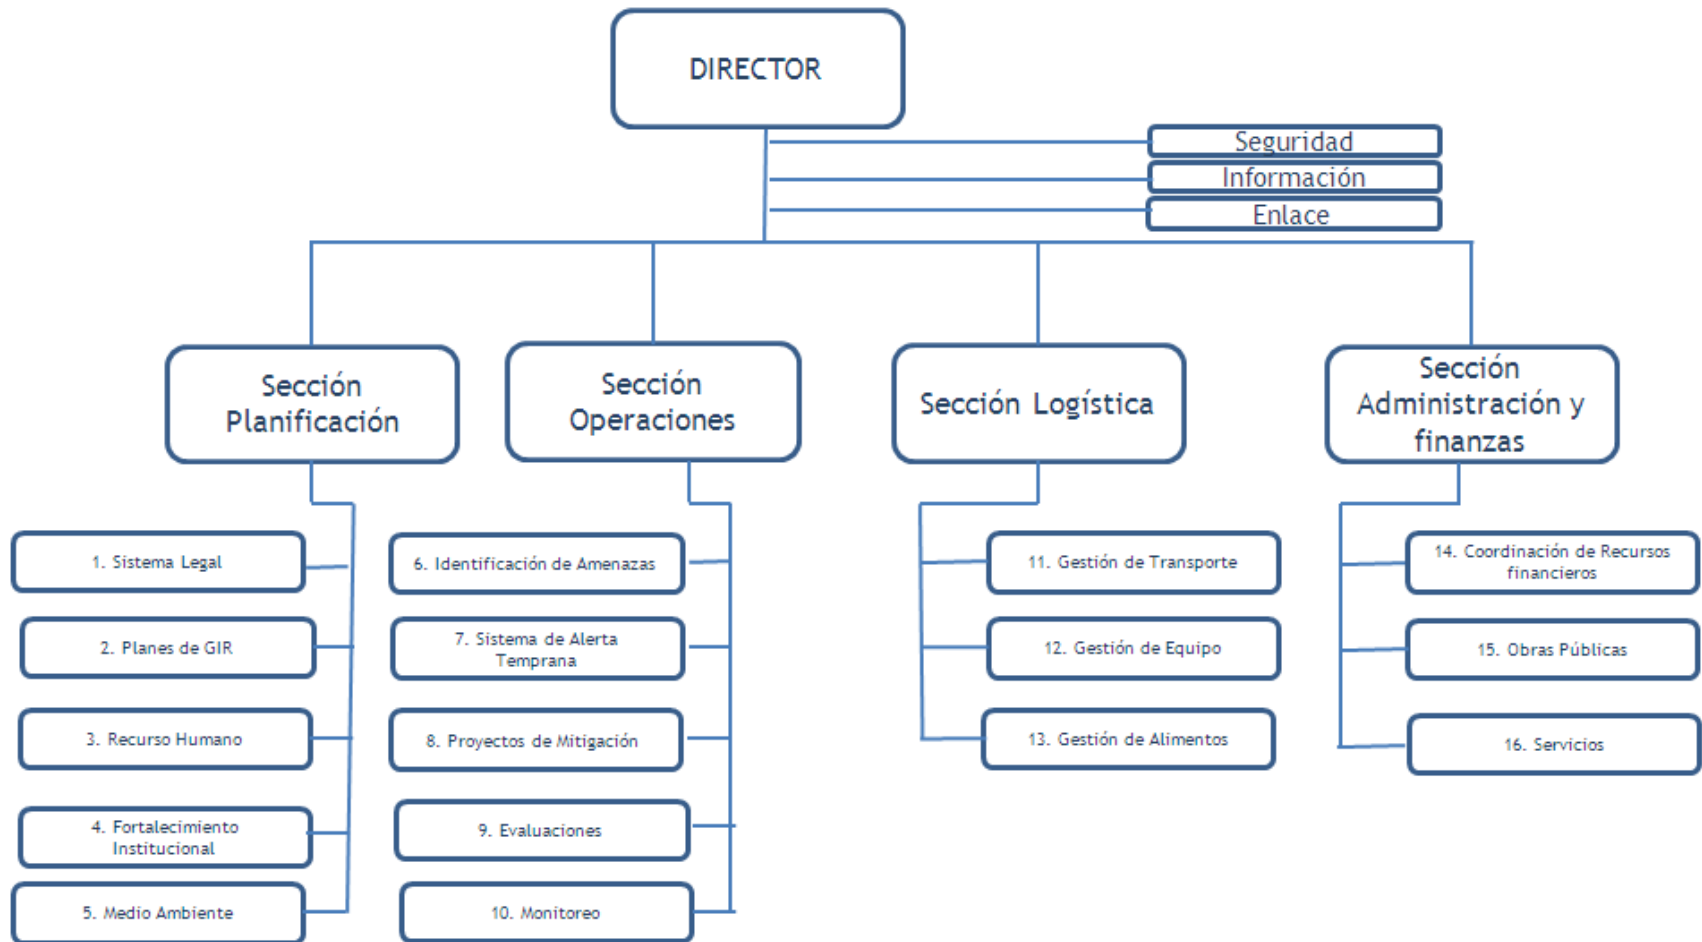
DIRECTOR

Seguridad

Información

Enlace

Sección Planificación

Sección Operaciones

Sección Logística

Sección Administración y finanzas

1. Sistema Legal

2. Planes de GIR

3. Recurso Humano

4. Fortalecimiento Institucional

5. Medio Ambiente

6. Identificación de Amenazas

7. Sistema de Alerta Temprana

8. Proyectos de Mitigación

9. Evaluaciones

10. Monitoreo

11. Gestión de Transporte

12. Gestión de Equipo

13. Gestión de Alimentos

14. Coordinación de Recursos financieros

15. Obras Públicas

16. Servicios